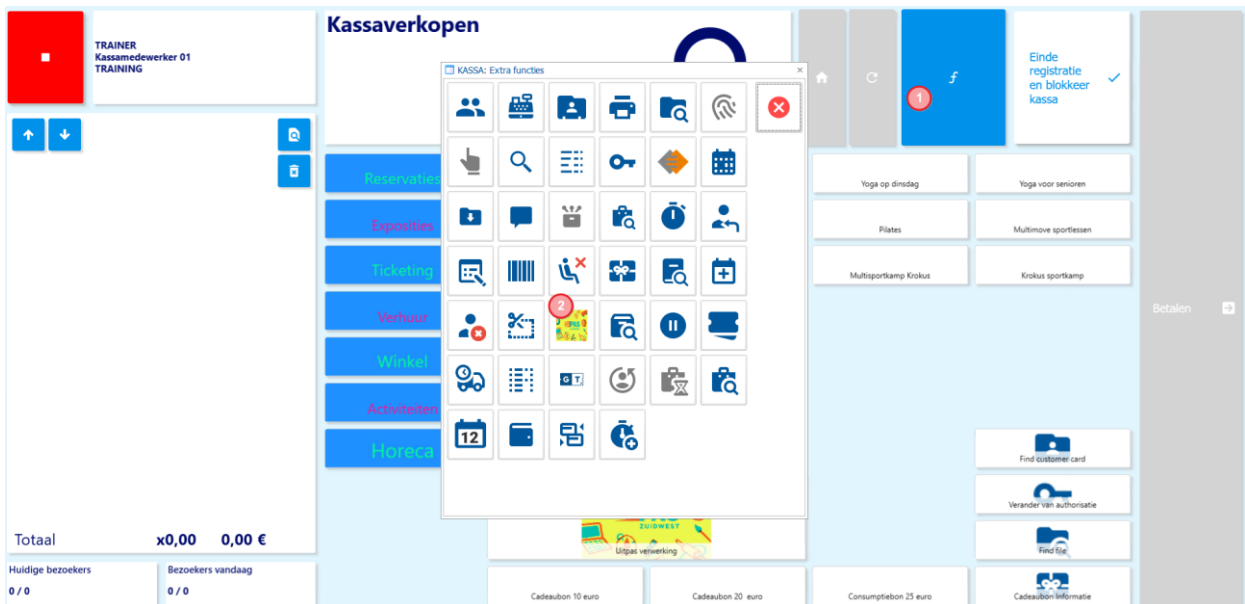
TRAINER
Kassamedewerker 01
TRAINING

Kassaverkopen

KASSA: Extra functies

1

Einde registratie en blokkeer kassa

Reservaties

Exposities

Ticketing

Verhuur

Winkel

Activiteiten

Horeca

2

Yoga op dinsdag

Yoga voor senioren

Pilates

Multimove sportlessen

Multisportkamp Krokus

Krokus sportkamp

Betalen

GT

12

Find customer card

Verander van authorisatie

Find file

ZUIDWEST

Uitpas verwerking

Totaal x0,00 0,00 €

Huidige bezoekers
0 / 0

Bezoekers vandaag
0 / 0

Cadeaubon 10 euro

Cadeaubon 20 euro

Consumptiebon 25 euro

Cadeaubon informatie